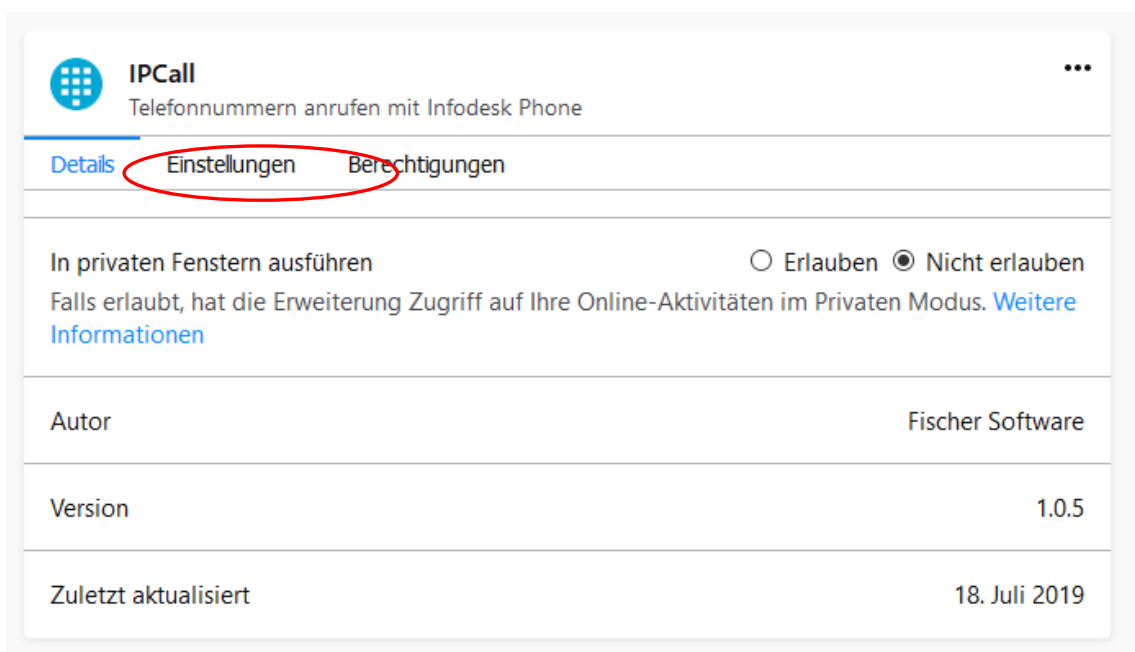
IPCall
Telefonnummern anrufen mit Infodesk Phone

•••

Details Einstellungen Berechtigungen

In privaten Fenstern ausführen ○ Erlauben ◉ Nicht erlauben
Falls erlaubt, hat die Erweiterung Zugriff auf Ihre Online-Aktivitäten im Privaten Modus. Weitere Informationen

| | |
|---|---|
| Autor | Fischer Software |
| Version | 1.0.5 |
| Zuletzt aktualisiert | 18. Juli 2019 |